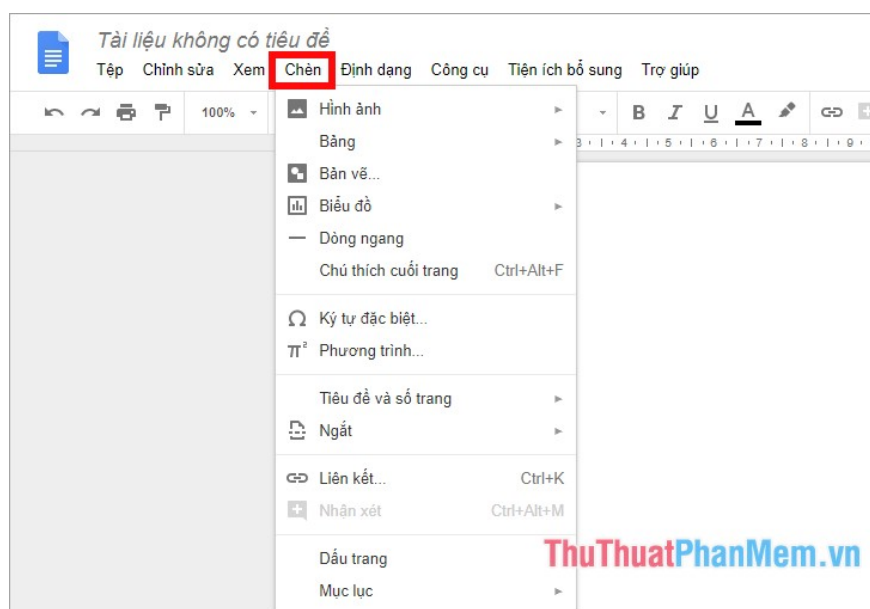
Tài liệu không có tiêu đề

Tệp Chỉnh sửa Xem Chèn Định dạng Công cụ Tiện ích bổ sung Trợ giúp

100%

B I U A

Hình ảnh
Bảng
Bản vẽ...
Biểu đồ
Dòng ngang
Chú thích cuối trang Ctrl+Alt+F
Ký tự đặc biệt...
Phương trình...
Tiêu đề và số trang
Ngắt
Liên kết... Ctrl+K
Nhận xét Ctrl+Alt+M
Dấu trang
Mục lục

ThuThuatPhanMem.vn